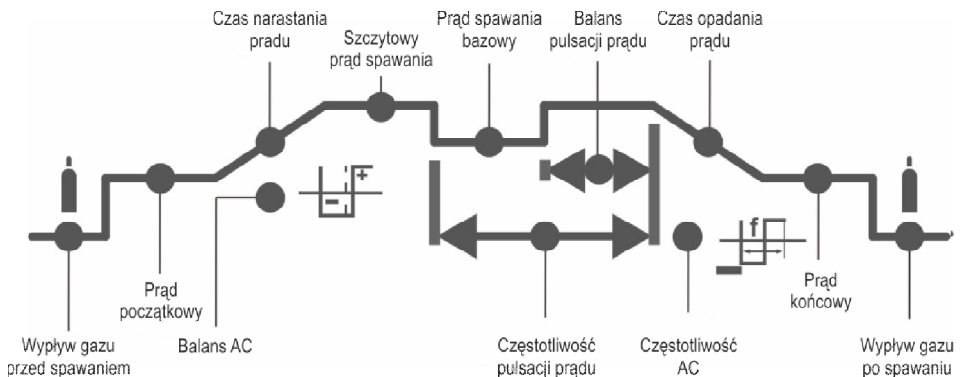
Czas narastania prądu

Szczytowy prąd spawania

Prąd spawania bazowy

Balans pulsacji prądu

Czas opadania prądu

+

-

f

Wypływ gazu przed spawaniem

Prąd początkowy

Balans AC

Częstotliwość pulsacji prądu

Częstotliwość AC

Prąd końcowy

Wypływ gazu po spawaniu